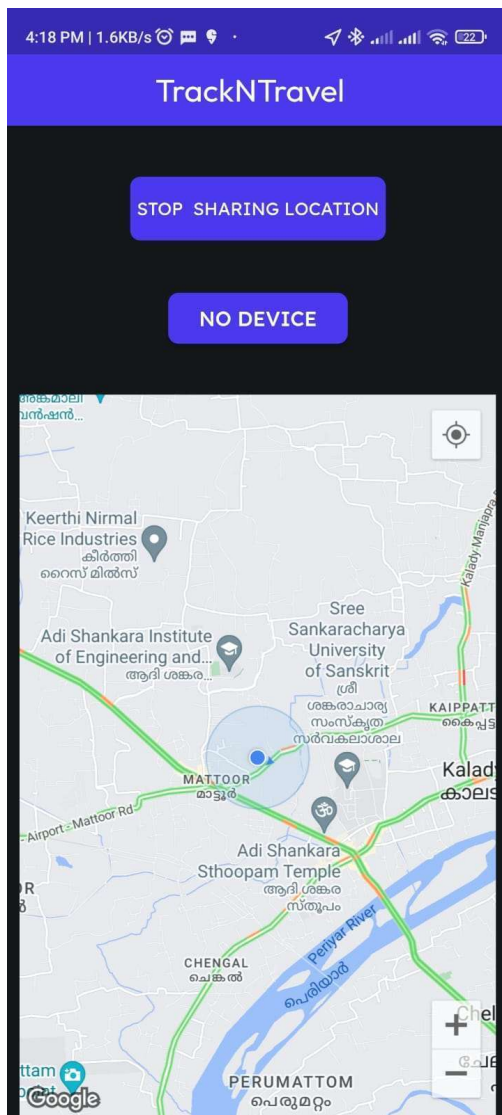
4:18 PM | 1.6KB/s

22

TrackNTravel

STOP SHARING LOCATION

NO DEVICE

അങ്കമാലി
ജംഗ്ഷൻ...

Keerthi Nirmal Rice Industries
കീർത്തി
റൈസ് മിൽസ്

Kalady-Manjapra

Adi Shankara Institute of Engineering and...
ആദി ശങ്കര...

Sree Sankaracharya University of Sanskrit
ശ്രീ
ശങ്കരാചാര്യ
സംസ്കൃത
സർവകലാശാല

KAIPPATT
കൈപ്പട്ട

MATTOOR
മാട്ടൂർ

Kalady
കാലടി

Airport - Mattoor Rd

Adi Shankara Sthoopam Temple
ആദി ശങ്കര
സ്തൂപം

Periyar River

CHENGAL
ചെങ്കൽ

പെരിയാർ

Chel
ചേ

PERUMATTOM
പെരുമറ്റം

Google

+

−